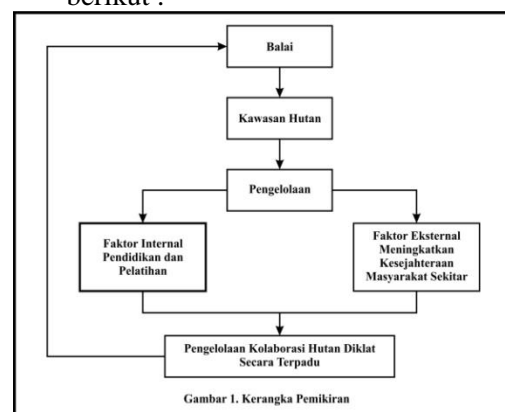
berikut :

Balai

Kawasan Hutan

Pengelolaan

Faktor Internal Pendidikan dan Pelatihan

Faktor Eksternal Meningkatkan Kesejahteraan Masyarakat Sekitar

Pengelolaan Kolaborasi Hutan Diklat Secara Terpadu

Gambar 1. Kerangka Pemikiran